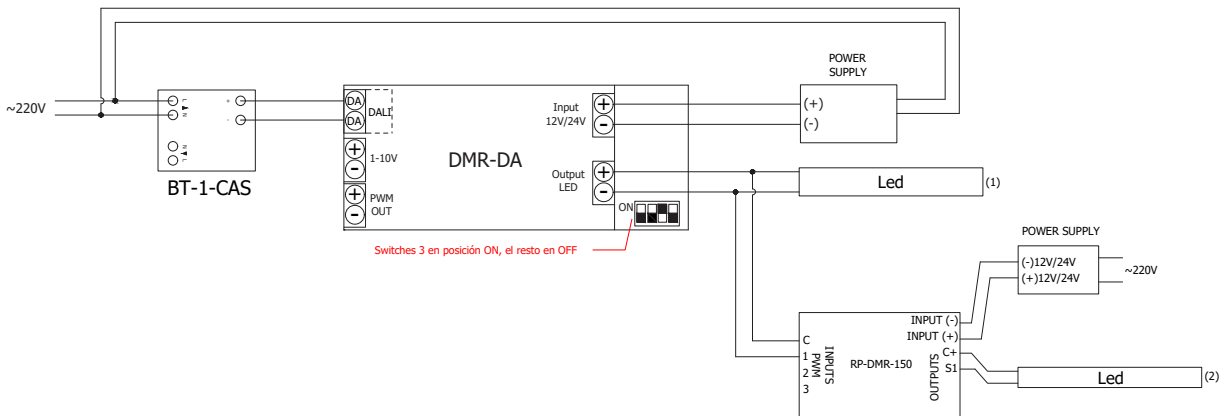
~220V

L
N

L
N

BT-1-CAS

DA
DA
DALI

$+$
$-$
1-10V

$+$
$-$
PWM OUT

DMR-DA

Input 12V/24V
$+$
$-$

Output LED
$+$
$-$

ON

Switches 3 en posición ON, el resto en OFF

POWER SUPPLY
(+)
(-)

Led
(1)

POWER SUPPLY
(-)12V/24V
(+)12V/24V
~220V

INPUT (-)
INPUT (+)
C
1
2
3
INPUTS PWM
RP-DMR-150
OUTPUTS
C+
S1

Led
(2)